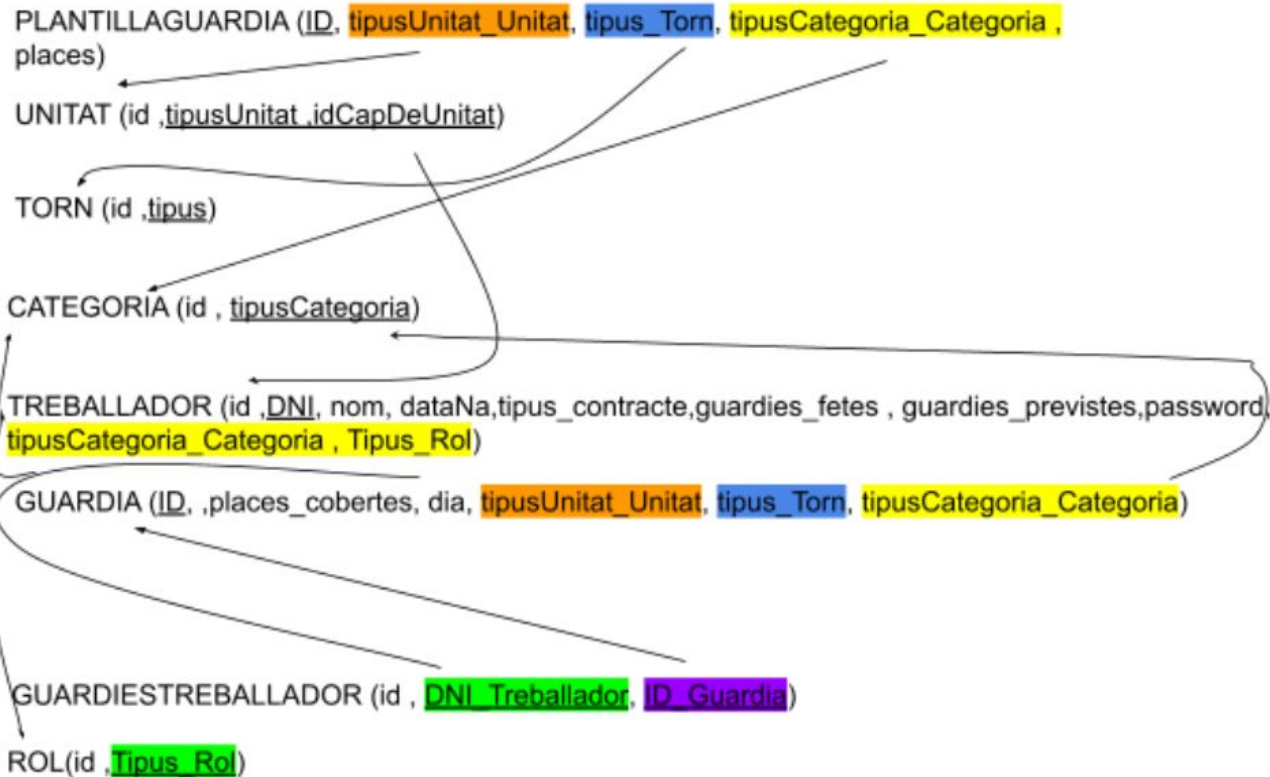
PLANTILLAGUARDIA (ID, tipusUnitat_Unitat, tipus_Torn, tipusCategoria_Categoria , places)

UNITAT (id ,tipusUnitat ,idCapDeUnitat)

TORN (id ,tipus)

CATEGORIA (id , tipusCategoria)

TREBALLADOR (id ,DNI, nom, dataNa,tipus_contracte,guardies_fetes , guardies_previstes,password, tipusCategoria_Categoria , Tipus_Rol)

GUARDIA (ID, ,places_cobertes, dia, tipusUnitat_Unitat, tipus_Torn, tipusCategoria_Categoria)

GUARDIESTREBALLADOR (id , DNI_Treballador, ID_Guardia)

ROL(id ,Tipus_Rol)